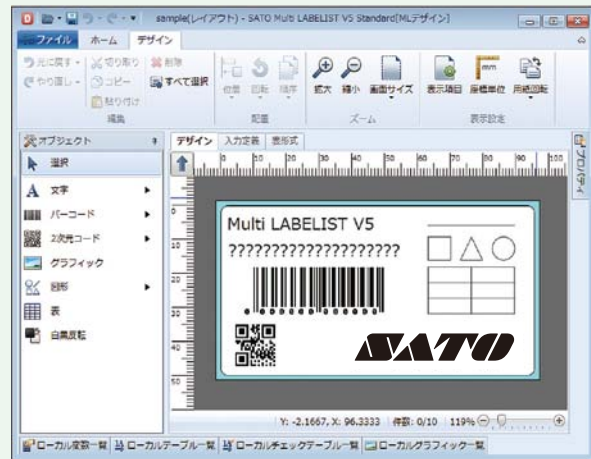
sample(レイアウト) - SATO Multi LABELIST V5 Standard[MLデザイン]

ファイル ホーム デザイン

元に戻す 切り取り 削除
やり直し コピー すべて選択
貼り付け
編集

位置 回転 順序
配置

拡大 縮小 画面サイズ
ズーム

表示項目 座標単位 用紙回転
表示設定

オブジェクト
選択
A 文字
バーコード
2次元コード
グラフィック
図形
表
白黒反転

デザイン 入力定義 書形式

10 20 30 40 50 60 70 80 90 100

Multi LABELIST V5
????????????????????

SATO

プロパティ

Y: -2.1667, X: 96.3333 件数: 0/10 119%

ローカル変数一覧 ローカルテーブル一覧 ローカルチェックテーブル一覧 ローカルグラフィック一覧